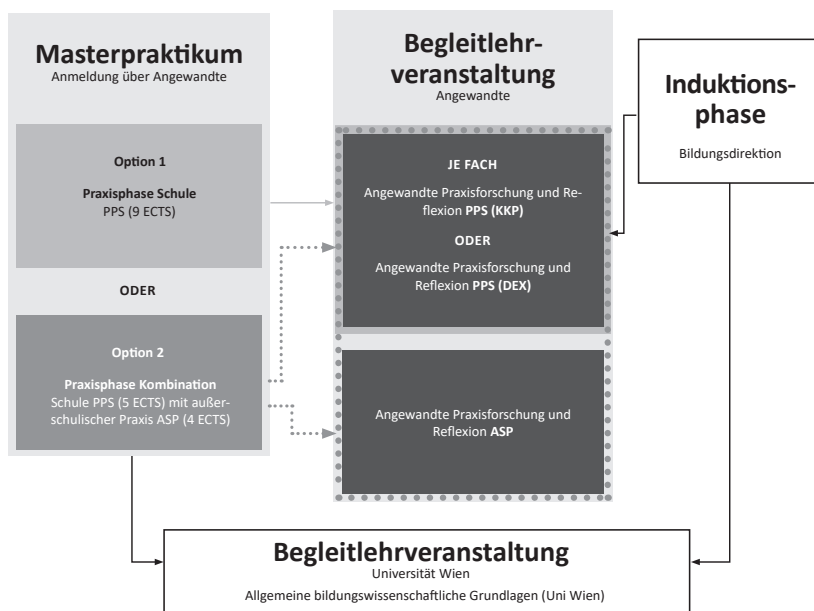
Masterpraktikum
Anmeldung über Angewandte

Option 1

Praxisphase Schule
PPS (9 ECTS)

ODER

Option 2

Praxisphase Kombination
Schule PPS (5 ECTS) mit außerschulischer Praxis ASP (4 ECTS)

Begleitlehrveranstaltung
Angewandte

JE FACH

Angewandte Praxisforschung und Reflexion PPS (KKP)

ODER

Angewandte Praxisforschung und Reflexion PPS (DEX)

Angewandte Praxisforschung und Reflexion ASP

Induktionsphase

Bildungsdirektion

Begleitlehrveranstaltung
Universität Wien
Allgemeine bildungswissenschaftliche Grundlagen (Uni Wien)